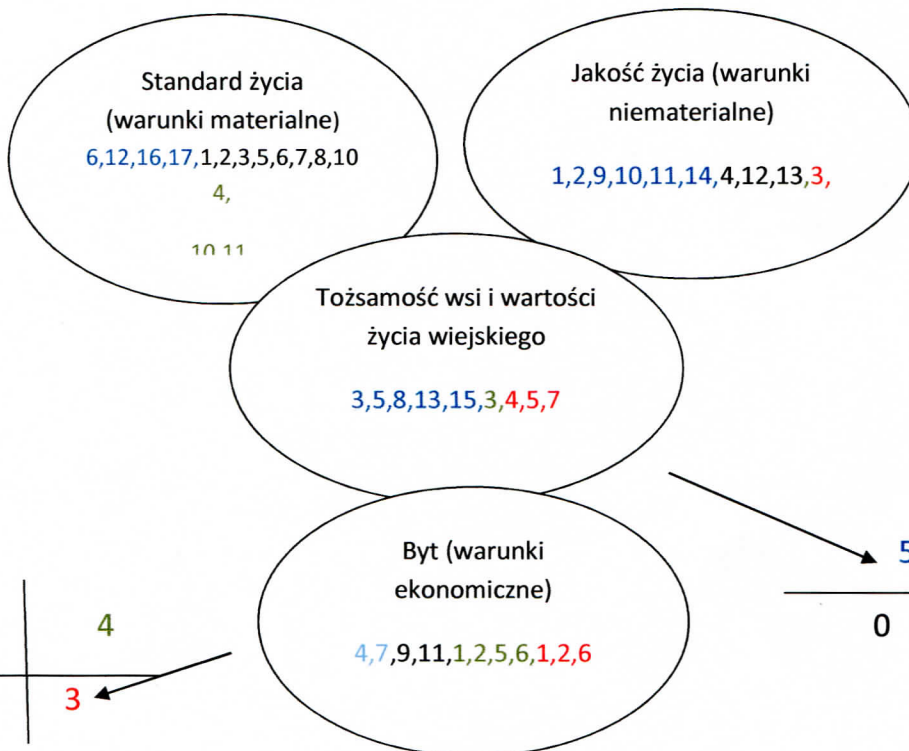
Standard życia (warunki materialne)
6,12,16,17,1,2,3,5,6,7,8,10
4,
10,11

Jakość życia (warunki niematerialne)
1,2,9,10,11,14,4,12,13,3,

Tożsamość wsi i wartości życia wiejskiego
3,5,8,13,15,3,4,5,7

Byt (warunki ekonomiczne)
4,7,9,11,1,2,5,6,1,2,6

4
3

5
0